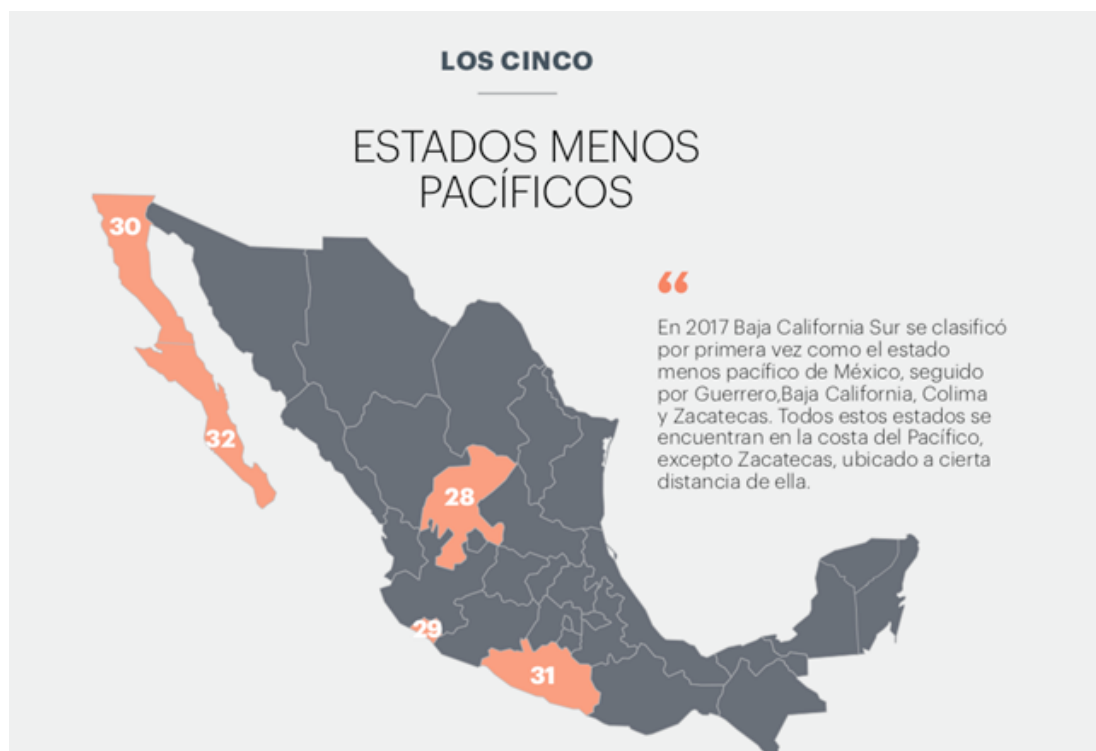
LOS CINCO

ESTADOS MENOS PACÍFICOS

30

32

28

29

31

“

En 2017 Baja California Sur se clasificó por primera vez como el estado menos pacífico de México, seguido por Guerrero,Baja California, Colima y Zacatecas. Todos estos estados se encuentran en la costa del Pacífico, excepto Zacatecas, ubicado a cierta distancia de ella.